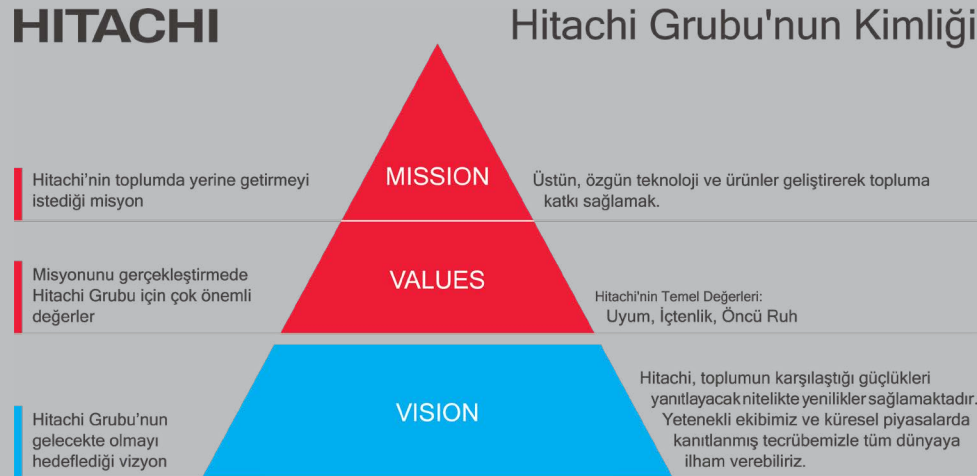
HITACHI

Hitachi Grubu'nun Kimliği

Hitachi'nin toplumda yerine getirmeyi istediği misyon

MISSION

Üstün, özgün teknoloji ve ürünler geliştirerek topluma katkı sağlamak.

Misyonunu gerçekleştirmede Hitachi Grubu için çok önemli değerler

VALUES

Hitachi'nin Temel Değerleri:
Uyum, İçtenlik, Öncü Ruh

Hitachi Grubu'nun gelecekte olmayı hedeflediği vizyon

VISION

Hitachi, toplumun karşılaştığı güçlükleri yanıtlayacak nitelikte yenilikler sağlamaktadır. Yetenekli ekibimiz ve küresel piyasalarda kanıtlanmış tecrübemizle tüm dünyaya ilham verebiliriz.